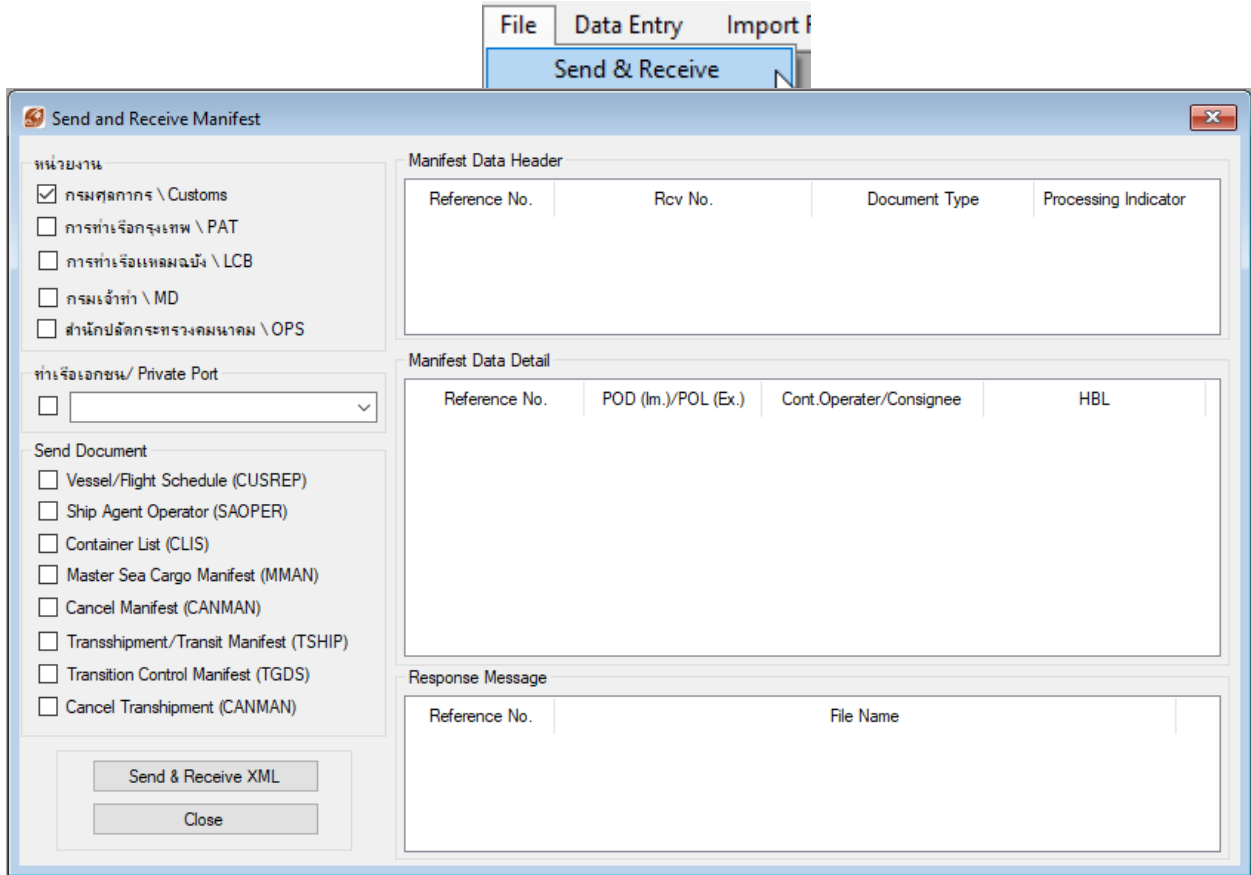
File Data Entry Import F
Send & Receive

Send and Receive Manifest

หน่วยงาน
กรมศุลกากร \ Customs
การท่าเรือกรุงเทพ \ PAT
การท่าเรือแหลมฉบัง \ LCB
กรมเจ้าท่า \ MD
สำนักปลัดกระทรวงคมนาคม \ OPS

ท่าเรือเอกชน/ Private Port

Send Document
Vessel/Flight Schedule (CUSREP)
Ship Agent Operator (SAOPER)
Container List (CLIS)
Master Sea Cargo Manifest (MMAN)
Cancel Manifest (CANMAN)
Transshipment/Transit Manifest (TSHIP)
Transition Control Manifest (TGDS)
Cancel Transhipment (CANMAN)

Send & Receive XML
Close

Manifest Data Header
| Reference No. | Rcv No. | Document Type | Processing Indicator |
|---|---|---|---|

Manifest Data Detail
| Reference No. | POD (Im.)/POL (Ex.) | Cont.Operater/Consignee | HBL |
|---|---|---|---|

Response Message
| Reference No. | File Name |
|---|---|